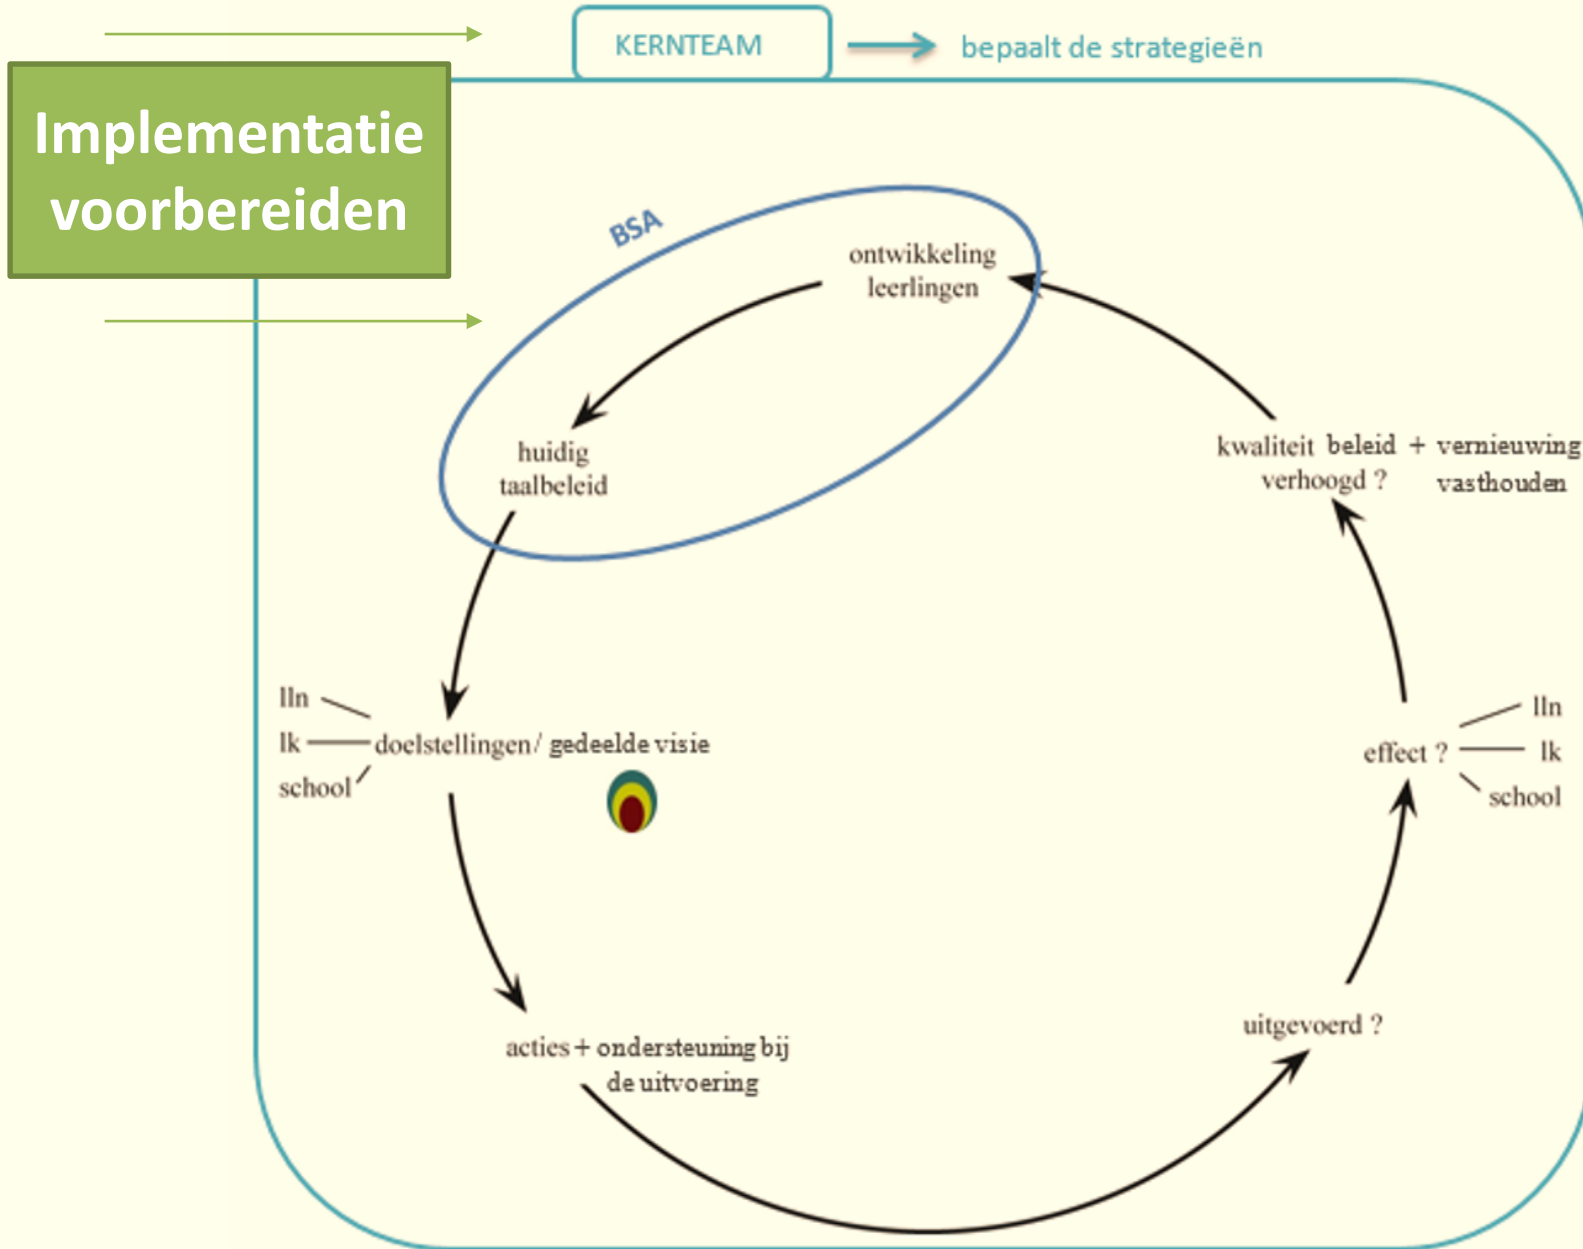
Implementatie voorbereiden

KERNTEAM

bepaalt de strategieën

BSA

ontwikkeling leerlingen

huidig taalbeleid

kwaliteit beleid verhoogd ?

+ vernieuwing vasthouden

lln

lk

school

doelstellingen / gedeelde visie

effect ?

lln

lk

school

acties + ondersteuning bij de uitvoering

uitgevoerd ?